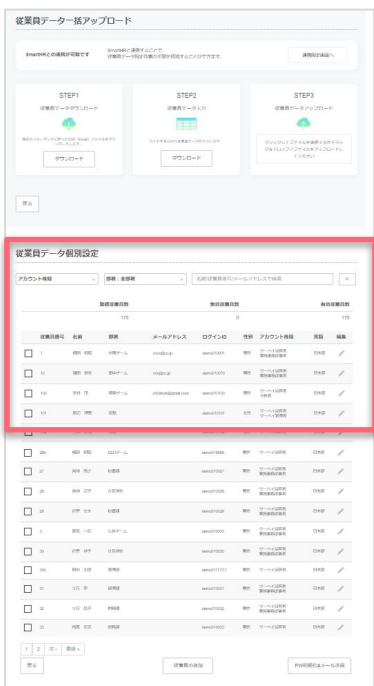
従業員データ一括アップロード

SmartHRとの連携が可能です

連携設定画面へ

STEP1
従業員データダウンロード
ダウンロード

STEP2
従業員データ入力

ダウンロード

STEP3
従業員データアップロード

戻る

従業員データ個別設定

アカウント権限
部署：全部署
名前従業員番号メールアドレスで検索

| 登録従業員数 | 無効従業員数 | 有効従業員数 |
|---|---|---|
| 170 | 0 | 170 |

| | 従業員番号 | 名前 | 部署 | メールアドレス | ログインID | 性別 | アカウント権限 | 言語 | 編集 |
|---|---|---|---|---|---|---|---|---|---|
| | 1 | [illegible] | 営業チーム | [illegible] | demo01001 | 男性 | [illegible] | 日本語 | |
| | 10 | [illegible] | 業務チーム | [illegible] | demo01010 | 男性 | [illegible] | 日本語 | |
| | 100 | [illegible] | 開発チーム | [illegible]@gmail.com | demo01100 | 男性 | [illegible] | 日本語 | |
| | 101 | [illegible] | 総務 | | demo01101 | 女性 | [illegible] | 日本語 | |
| | 1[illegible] | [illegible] | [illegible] | | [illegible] | 男性 | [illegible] | 日本語 | |
| | 26 | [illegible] | 営業チーム | | demo01026 | 男性 | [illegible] | 日本語 | |
| | 27 | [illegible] | 総務 | | demo01027 | 男性 | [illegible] | 日本語 | |
| | 28 | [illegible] | 営業チーム | | demo01028 | 男性 | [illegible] | 日本語 | |
| | 29 | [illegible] | 総務 | | demo01029 | 男性 | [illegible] | 日本語 | |
| | 3 | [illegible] | 業務チーム | | demo01003 | 男性 | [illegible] | 日本語 | |
| | 30 | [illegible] | 営業チーム | | demo01030 | 男性 | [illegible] | 日本語 | |
| | 300 | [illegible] | 総務 | | demo01300 | 男性 | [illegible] | 日本語 | |
| | 31 | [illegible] | 総務 | | demo01031 | 男性 | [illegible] | 日本語 | |
| | 32 | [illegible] | 営業チーム | | demo01032 | 男性 | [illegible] | 日本語 | |
| | 33 | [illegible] | 総務 | | demo01033 | 男性 | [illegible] | 日本語 | |

1 2 次へ 最後へ

戻る
従業員の追加
PW初期化メール送信